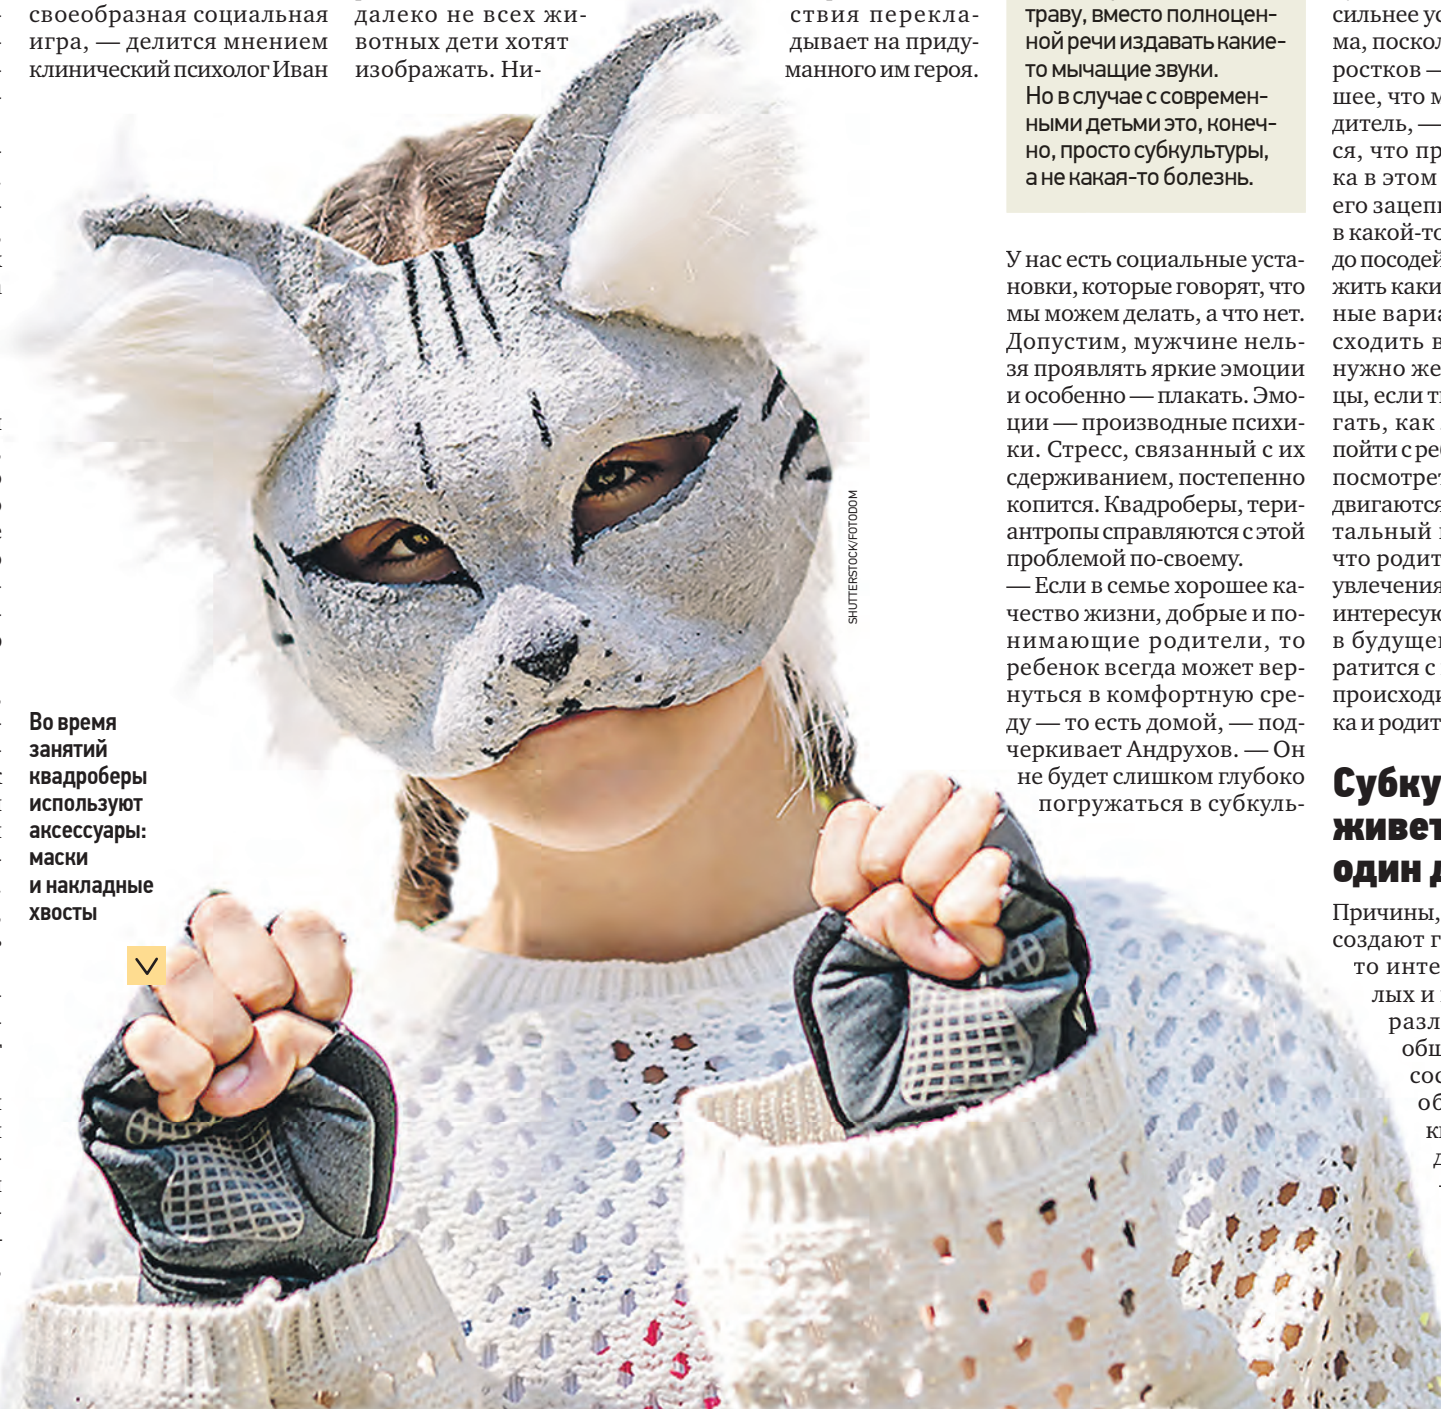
своеобразная социальная игра, — делится мнением клинический психолог Иван

далеко не всех животных дети хотят изображать. Ни-

ствия перекладывает на придуманного им героя.

траву, вместо полноценной речи издавать какие-то мычащие звуки.
Но в случае с современными детьми это, конечно, просто субкультуры, а не какая-то болезнь.

У нас есть социальные установки, которые говорят, что мы можем делать, а что нет. Допустим, мужчине нельзя проявлять яркие эмоции и особенно — плакать. Эмоции — производные психики. Стресс, связанный с их сдерживанием, постепенно копится. Квадроберы, териантропы справляются с этой проблемой по-своему.
— Если в семье хорошее качество жизни, добрые и понимающие родители, то ребенок всегда может вернуться в комфортную среду — то есть домой, — подчеркивает Андрухов. — Он не будет слишком глубоко погружаться в субкуль-

SHUTTERSTOCK/FOTODOM

Во время занятий квадроберы используют аксессуары: маски и накладные хвосты

сильнее ус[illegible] ма, послол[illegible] ростков — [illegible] шее, что м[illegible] дитель, — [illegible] ся, что пр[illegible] ка в этом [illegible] его зацеп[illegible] в какой-то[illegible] до посодей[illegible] жить каки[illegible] ные вариа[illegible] сходить в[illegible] нужно же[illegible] цы, если т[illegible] гать, как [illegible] пойти с ре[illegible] посмотрет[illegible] двигаются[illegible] тальный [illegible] что родит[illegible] увлечения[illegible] интересую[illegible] в будущем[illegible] ратится с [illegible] происходи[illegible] ка и родит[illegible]

Субку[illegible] живет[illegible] один д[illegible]

Причины, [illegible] создают г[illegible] то инте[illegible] лых и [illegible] разл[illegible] общ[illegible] сос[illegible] об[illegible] к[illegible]